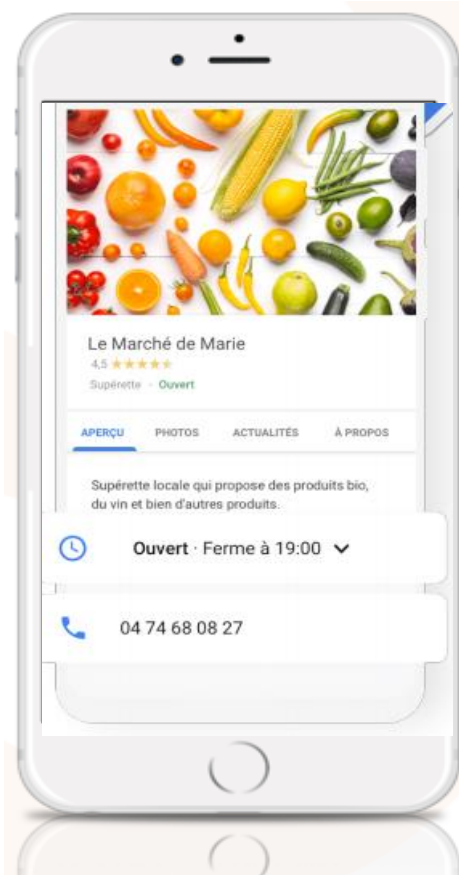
Le Marché de Marie

4,5 ★★★★★

Supérette · Ouvert

APERÇU PHOTOS ACTUALITÉS À PROPOS

Supérette locale qui propose des produits bio, du vin et bien d'autres produits.

Ouvert · Ferme à 19:00

04 74 68 08 27